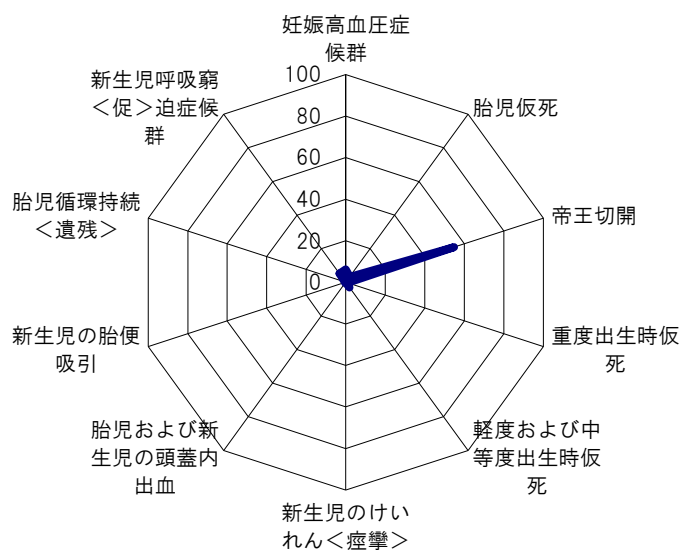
妊娠高血圧症候群

100
80
60
40
20
0

胎児仮死

帝王切開

重度出生時仮死

軽度および中等度出生時仮死

新生児のけいれん＜痙攣＞

胎児および新生児の頭蓋内出血

新生児の胎便吸引

胎児循環持続＜遺残＞

新生児呼吸窮＜促＞迫症候群